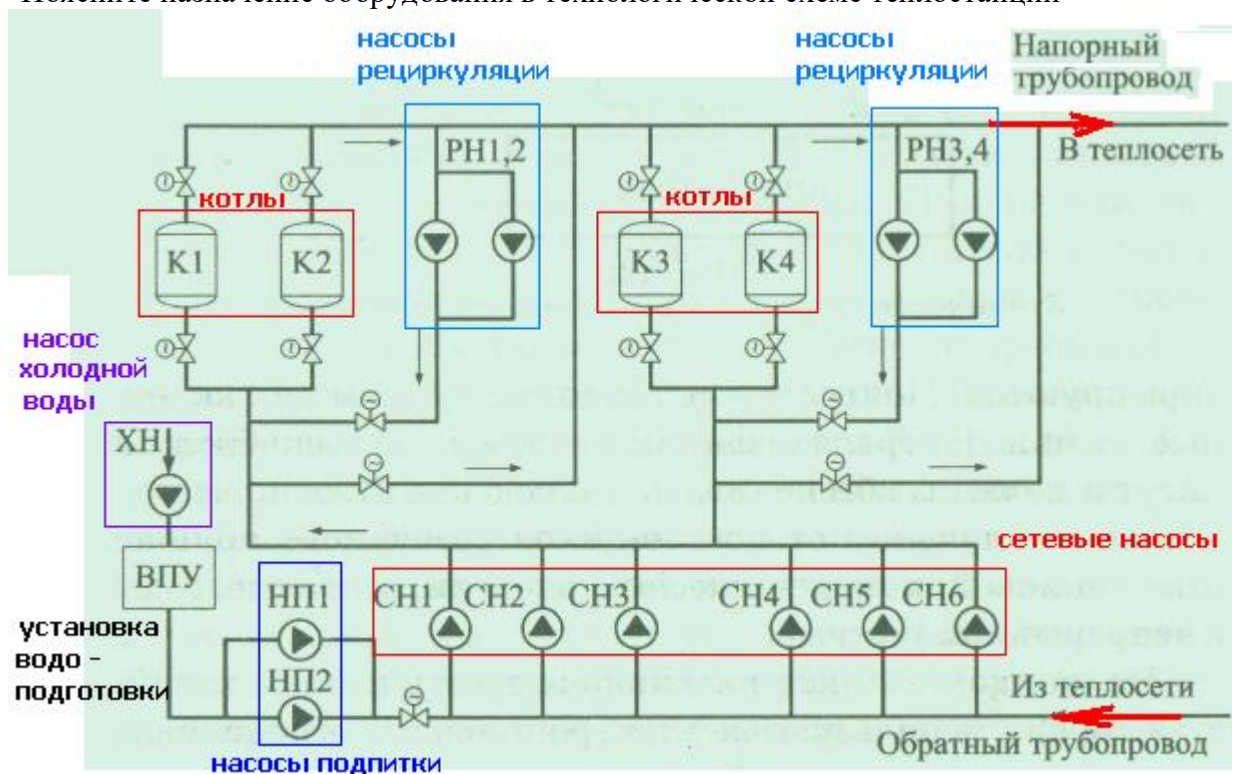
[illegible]

насосы рециркуляции

насосы рециркуляции

Напорный трубопровод

РН1,2

РН3,4

В теплосеть

котлы

котлы

К1

К2

К3

К4

насос холодной воды

ХН1

ВПУ

установка водо - подготовки

сетевые насосы

НП1

НП2

СН1

СН2

СН3

СН4

СН5

СН6

Из теплосети

Обратный трубопровод

насосы подпитки